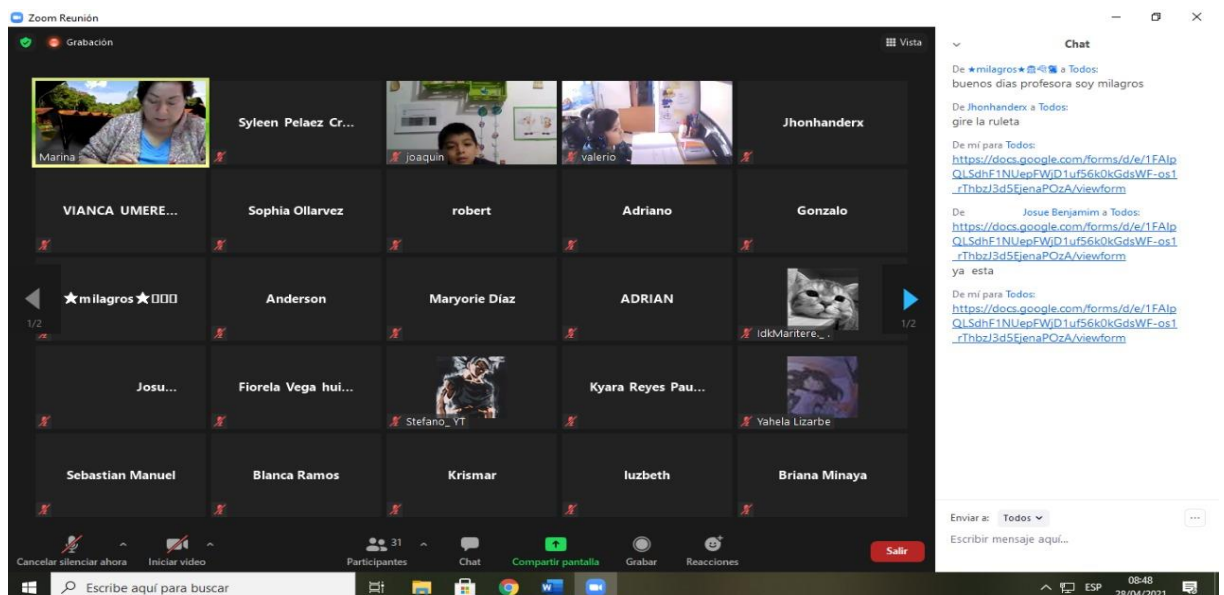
Zoom Reunión

Grabación

Vista

Marina

Syleen Pelaez Cr...

joaquin

valerio

Jhonhanderx

VIANCA UMERE...

Sophia Ollarvez

robert

Adriano

Gonzalo

1/2

★milagros★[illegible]

Anderson

Maryorie Díaz

ADRIAN

IdkMaritere_.

1/2

Josu...

Fiorela Vega hui...

Stefano_YT

Kyara Reyes Pau...

Yahela Lizarbe

Sebastian Manuel

Blanca Ramos

Krismar

luzbeth

Briana Minaya

Cancelar silenciar ahora

Iniciar video

31

Participantes

Chat

Compartir pantalla

Grabar

Reacciones

Salir

Chat

De ★milagros★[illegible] a Todos:
buenos dias profesora soy milagros

De Jhonhanderx a Todos:
gire la ruleta

De mí para Todos:
https://docs.google.com/forms/d/e/1FAIpQLSdhF1NUepFWjD1uf56k0kGdsWF-os1_rThbzJ3d5EjenaPOzA/viewform

De Josue Benjamim a Todos:
https://docs.google.com/forms/d/e/1FAIpQLSdhF1NUepFWjD1uf56k0kGdsWF-os1_rThbzJ3d5EjenaPOzA/viewform
ya esta

De mí para Todos:
https://docs.google.com/forms/d/e/1FAIpQLSdhF1NUepFWjD1uf56k0kGdsWF-os1_rThbzJ3d5EjenaPOzA/viewform

Enviar a: Todos

Escribir mensaje aquí...

Escribe aquí para buscar

ESP

08:48
28/04/2021